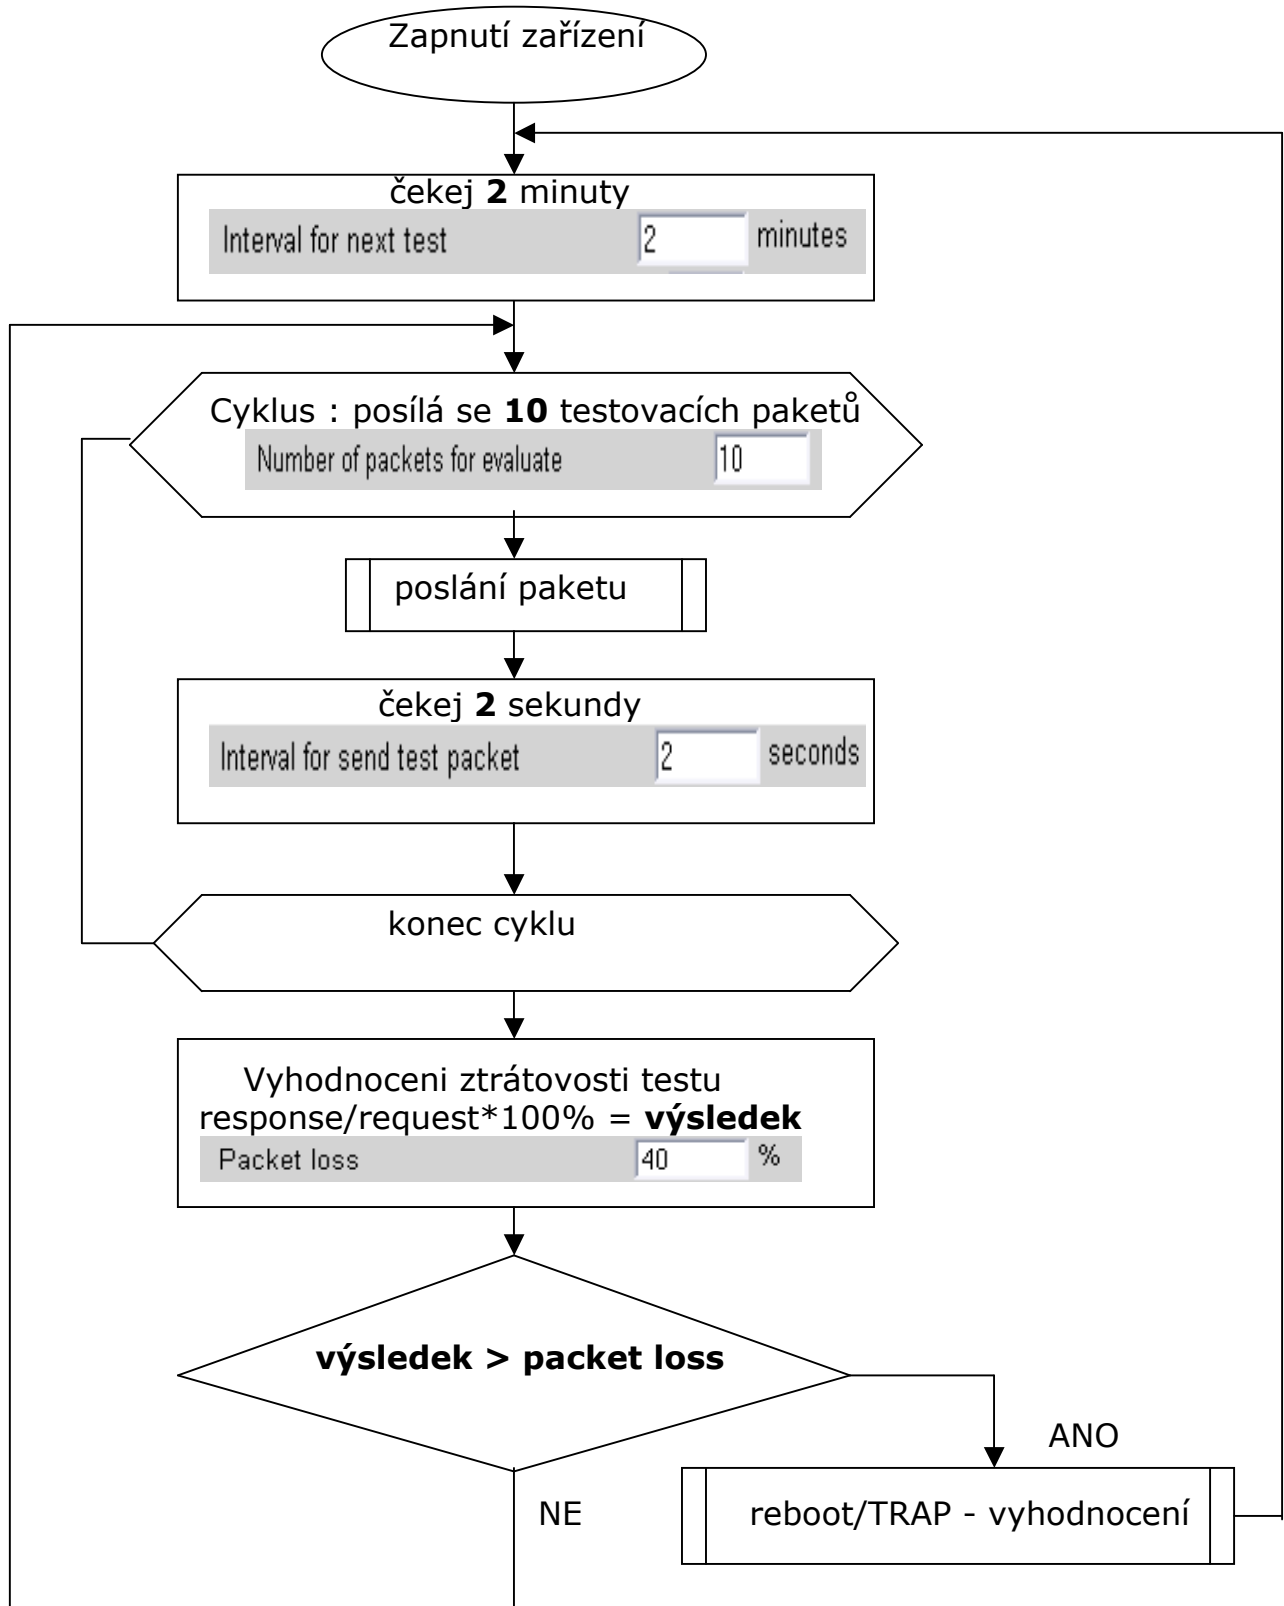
Zapnutí zařízení

čekej **2** minuty

Interval for next test 2 minutes

Cyklus : posílá se **10** testovacích paketů

Number of packets for evaluate 10

poslání paketu

čekej **2** sekundy

Interval for send test packet 2 seconds

konec cyklu

Vyhodnoceni ztrátovosti testu response/request*100% = **výsledek**

Packet loss 40 %

**výsledek > packet loss**

ANO

NE

reboot/TRAP - vyhodnocení